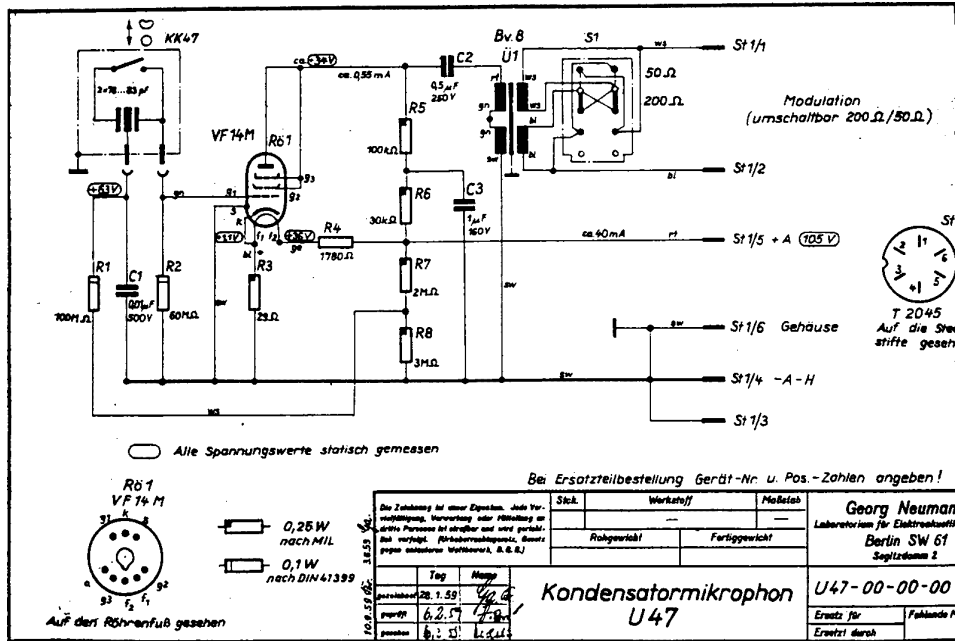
KK47

2×78...83 pF

ca. 34V

ca. 0,55 mA

C2

0,5 µF 250V

Bv. 8

Ü1

S1

ws

St 1/1

50 Ω

200 Ω

Modulation (umschaltbar 200 Ω/50 Ω)

VF 14 M

Rö1

R5

100kΩ

g3

g2

gn

g1

+63V

rt

ws

bl

sw

gn

St 1/2

R6

30kΩ

C3

1 µF 160V

+33V

+36V

R4

1780 Ω

ca. 40 mA

rt

St 1/5 + A (105 V)

R1

C1

R2

R3

R7

2MΩ

100MΩ

0,01 µF 500V

60MΩ

29 Ω

R8

3MΩ

sw

St 1/6 Gehäuse

T 2045

Auf die Stecker stifte gesehen

sw

St 1/4 -A-H

ws

St 1/3

Alle Spannungswerte statisch gemessen

Bei Ersatzteilbestellung Gerät-Nr. u. Pos.-Zahlen angeben!

Rö 1

VF 14 M

g1 k a

g3 f2 f1 g2

Auf den Röhrenfuß gesehen

0,25 W nach MIL

0,1 W nach DIN 41399

Die Zeichnung ist unser Eigentum. Jede Vervielfältigung, Verwertung oder Mitteilung an dritte Personen ist strafbar und wird gerichtlich verfolgt. (Urheberrechtsschutz, Gesetz gegen unlauteren Wettbewerb, B.G.B.)

| Stck. | Werkstoff | Maßstab |
|---|---|---|
| | — | — |
| Rohgewicht | Fertiggewicht | |

| | Tag | Name |
|---|---|---|
| gezeichnet | 28. 1. 59 | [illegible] |
| geprüft | 6. 2. 59 | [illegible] |
| gesehen | 6. 2. 59 | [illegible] |

Kondensatormikrophon U 47

Georg Neumann

Laboratorium für Elektroakustik

Berlin SW 61

Segitzdamm 2

U47-00-00-00

Ersatz für

Ersatzt durch